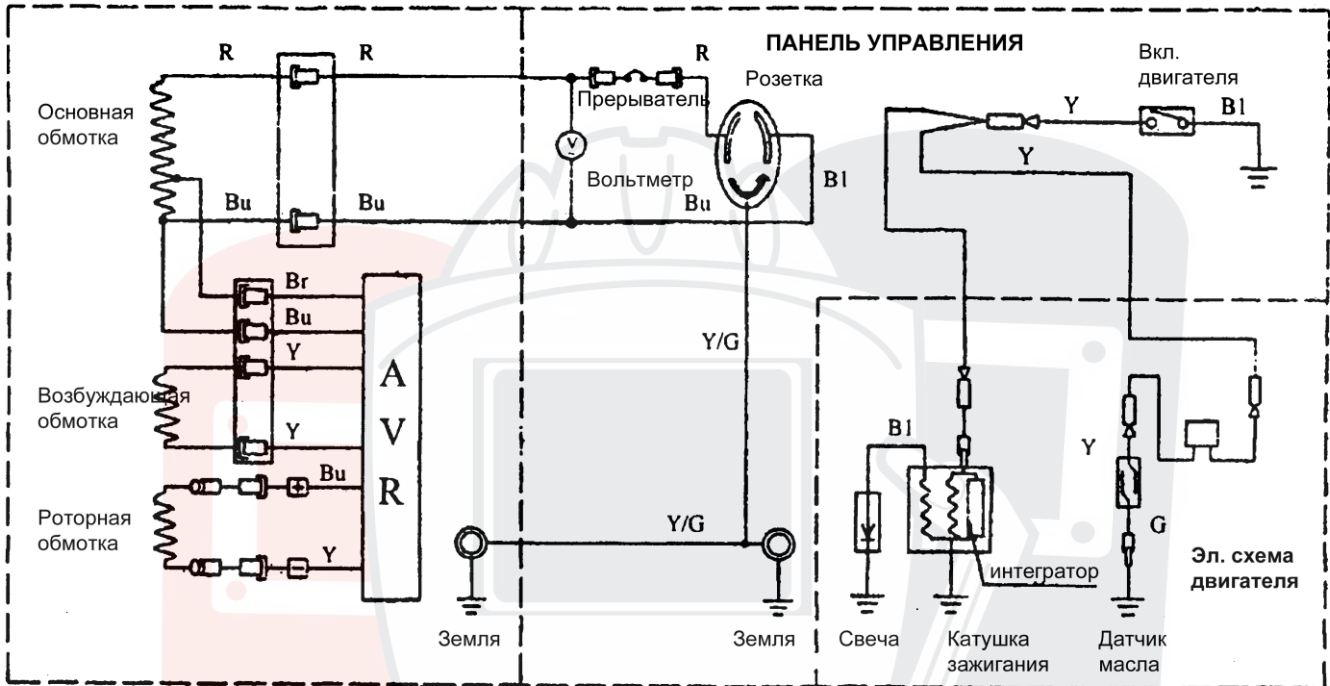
ПАНЕЛЬ УПРАВЛЕНИЯ

R R R

Основная обмотка

Прерыватель

Розетка

Вкл. двигателя

Y Bl

Y

Вольтметр

Bl

Bu Bu Bu

Br

Bu

Y

Y

A V R

Возбуждающая обмотка

Y/G

Bu

Роторная обмотка

Y

Bl

Y

Y/G

G

Эл. схема двигателя

интегратор

Земля

Земля

Свеча

Катушка зажигания

Датчик масла